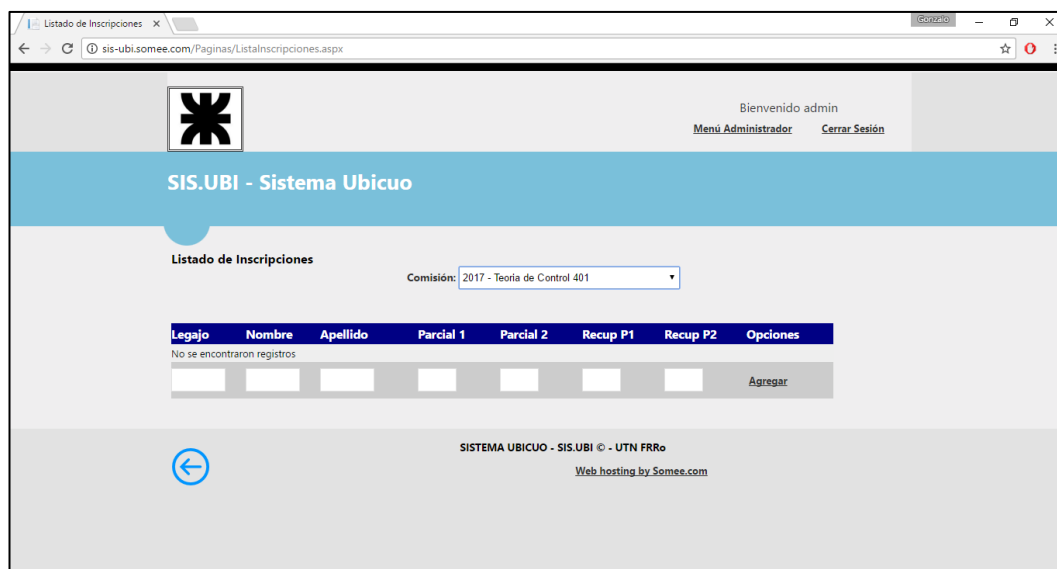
Listado de Inscripciones ×

Gonzalo

sis-ubi.somee.com/Paginas/ListaInscripciones.aspx

Bienvenido admin

Menú Administrador Cerrar Sesión

SIS.UBI - Sistema Ubicuo

Listado de Inscripciones

Comisión: 2017 - Teoria de Control 401

| Legajo | Nombre | Apellido | Parcial 1 | Parcial 2 | Recup P1 | Recup P2 | Opciones |
|---|---|---|---|---|---|---|---|
| No se encontraron registros | | | | | | | |
| | | | | | | | Agregar |

SISTEMA UBICUO - SIS.UBI © - UTN FRRo

Web hosting by Somee.com